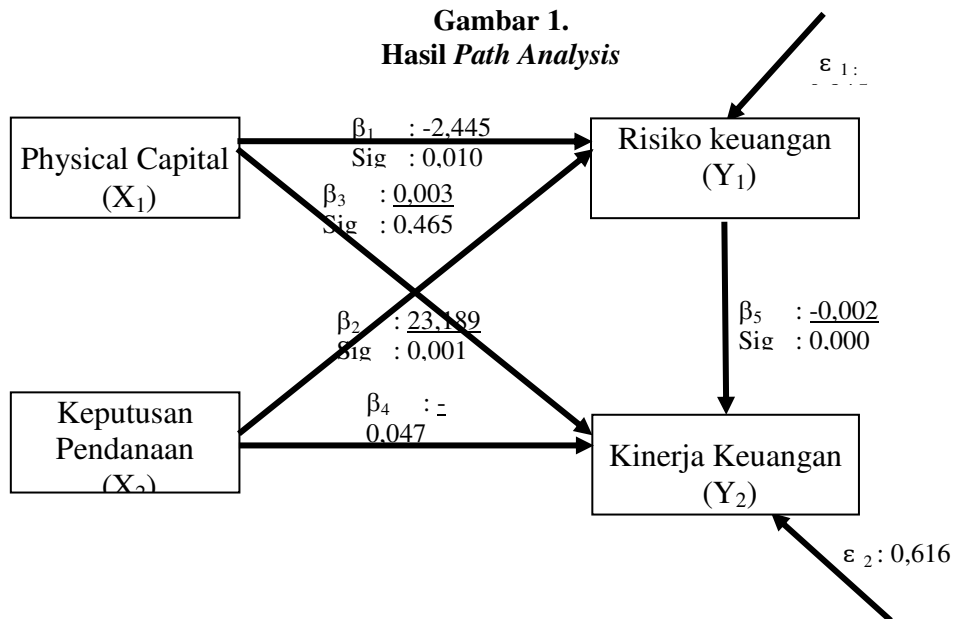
Gambar 1.
Hasil *Path Analysis*

$\varepsilon_{1}$: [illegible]

Physical Capital ($X_1$)

$\beta_1$ : -2,445
Sig : 0,010

$\beta_3$ : 0,003
Sig : 0,465

Risiko keuangan ($Y_1$)

$\beta_2$ : 23,189
Sig : 0,001

$\beta_5$ : -0,002
Sig : 0,000

Keputusan Pendanaan ($X_2$)

$\beta_4$ : -0,047

Kinerja Keuangan ($Y_2$)

$\varepsilon_{2}$: 0,616